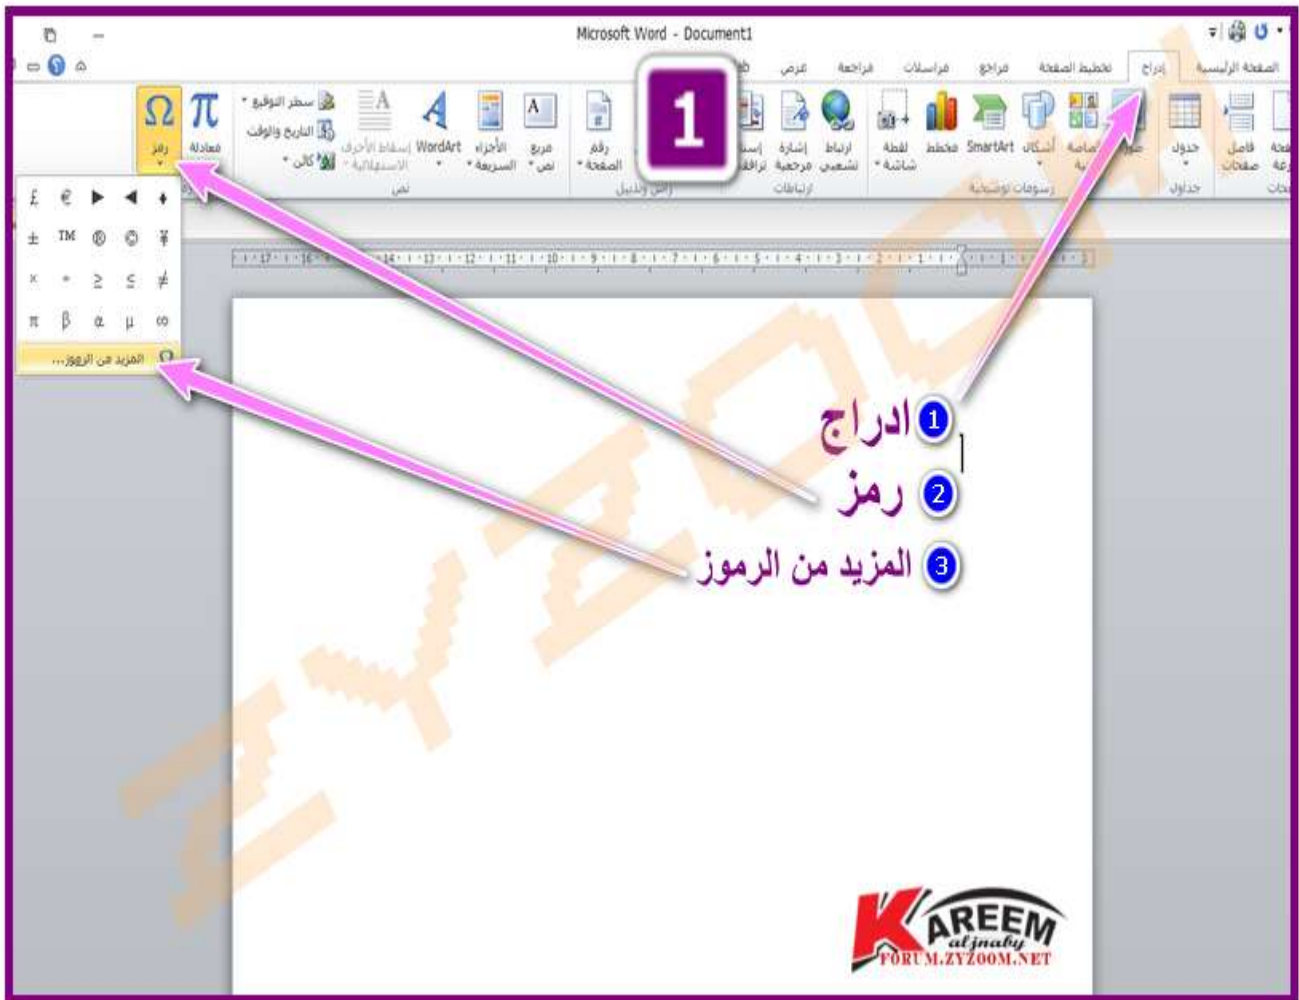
Microsoft Word - Document1

الصفحة الرئيسية إدراج تخطيط الصفحة مراجع مراسلات مراجعة عرض

1

π معادلة
Ω رمز

سطر التوقيع
التاريخ والوقت
كائن
إسقاط الأحرف الاستهلالية
WordArt
الأجزاء السريعة
مربع نص
نص
رقم الصفحة
رأس وتذييل
إشارة مرجعية
ارتباط تشعبي
ارتباطات
لقطة شاشة
مخطط
SmartArt
أشكال
رسومات توضيحية
جدول
جداول
فاصل صفحات

£ € ▶ ◀ ♦
± ™ ® © ¥
× ÷ ≥ ≤ ≠
π β α µ ∞
Ω المزيد من الرموز...

1 ادراج
2 رمز
3 المزيد من الرموز

KAREEM aljnaby
FORUM.ZYZOOM.NET

ZYZOOM